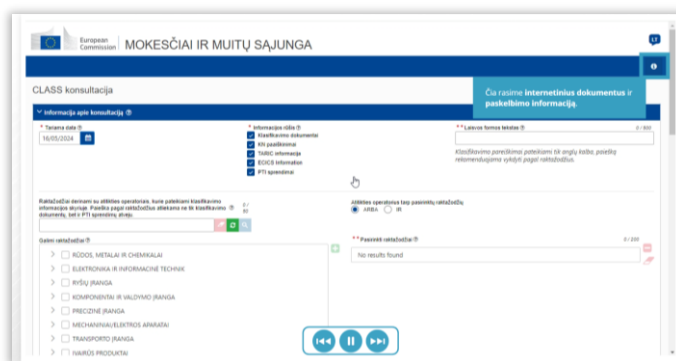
European Commission | MOKESČIAI IR MUITŲ SĄJUNGA

LT

Čia rasime internetinius dokumentus ir paskelbimo informaciją.

CLASS konsultacija

Informacija apie konsultaciją

* Taikoma data
16/05/2024

* Informacijos rūšis
Klasifikavimo dokumentai
KN paaiškinimai
TARIC informacija
ECICS Information
PTI sprendimai

* * Laisvos formos tekstas
0 / 200

Klasifikavimo pareiškimai pateikiami tik anglų kalba, paieška rekomenduojama vykdyti pagal raktažodžius.

Raktažodžiai derinami su atitiktes operatoriais, kurie pateikiami klasifikavimo informacijos skyriuje. Paieška pagal raktažodžius atliekama ne tik klasifikavimo dokumentų, bet ir PTI sprendimų srityje.
0 / 50

Atitikties operatorius tarp pasirinktų raktažodžių
ARBA IR

Galimi raktažodžiai

RŪDOS, METALAI IR CHEMIKALAI
ELEKTRONIKA IR INFORMACINĖ TECHNIK
RYŠIŲ ĮRANGA
KOMPONENTAI IR VALDYMO ĮRANGA
PRECIZINĖ ĮRANGA
MECHANINIAI/ELEKTROS APARATAI
TRANSPORTO ĮRANGA
IVAIRŪS PRODUKTAI

* * Pasirinkti raktažodžiai
0 / 200
No results found